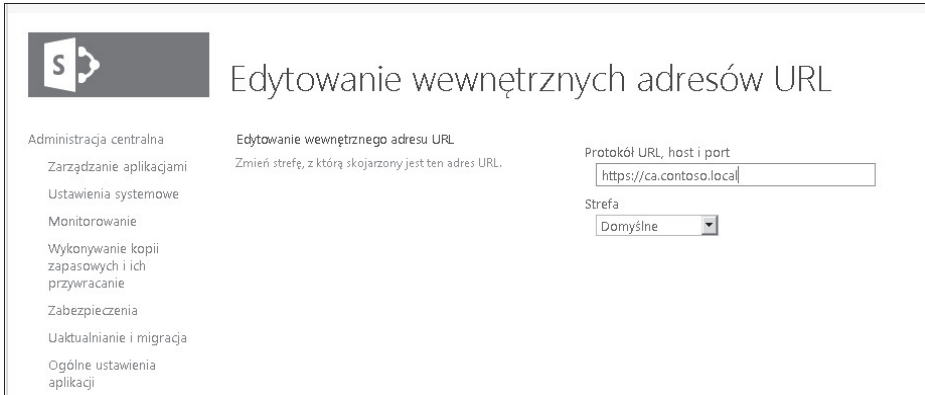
S

Edytowanie wewnętrznych adresów URL

Administracja centralna

Zarządzanie aplikacjami

Ustawienia systemowe

Monitorowanie

Wykonywanie kopii zapasowych i ich przywracanie

Zabezpieczenia

Uaktualnianie i migracja

Ogólne ustawienia aplikacji

Edytowanie wewnętrznego adresu URL

Zmień strefę, z którą skojarzony jest ten adres URL.

Protokół URL, host i port

https://ca.contoso.local

Strefa

Domyślne